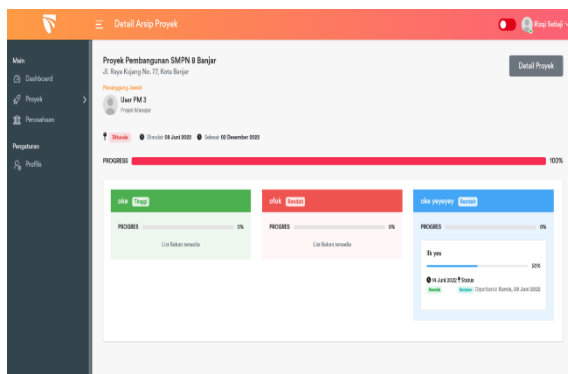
Detail Arsip Proyek

Rizqi Setiaji

Main

Dashboard

Proyek

Perusahaan

Pengaturan

Profile

Proyek Pembangunan SMPN 8 Banjar

Jl. Raya Kujang No. 77, Kota Banjar

Detail Proyek

Penanggung Jawab

User PM 3

Projek Manajer

Ditunda   Dimulai 06 Juni 2022   Selesai 06 Desember 2022

PROGRESS

100%

oke Tinggi

PROGRES 0%

List Belum tersedia

ofok Rendah

PROGRES 0%

List Belum tersedia

oke yeyeyey Rendah

PROGRES 0%

tk yes

50%

14 Juni 2022 Status:

Rendah   Berjalan   Diperbarui: Kamis, 09 Juni 2022